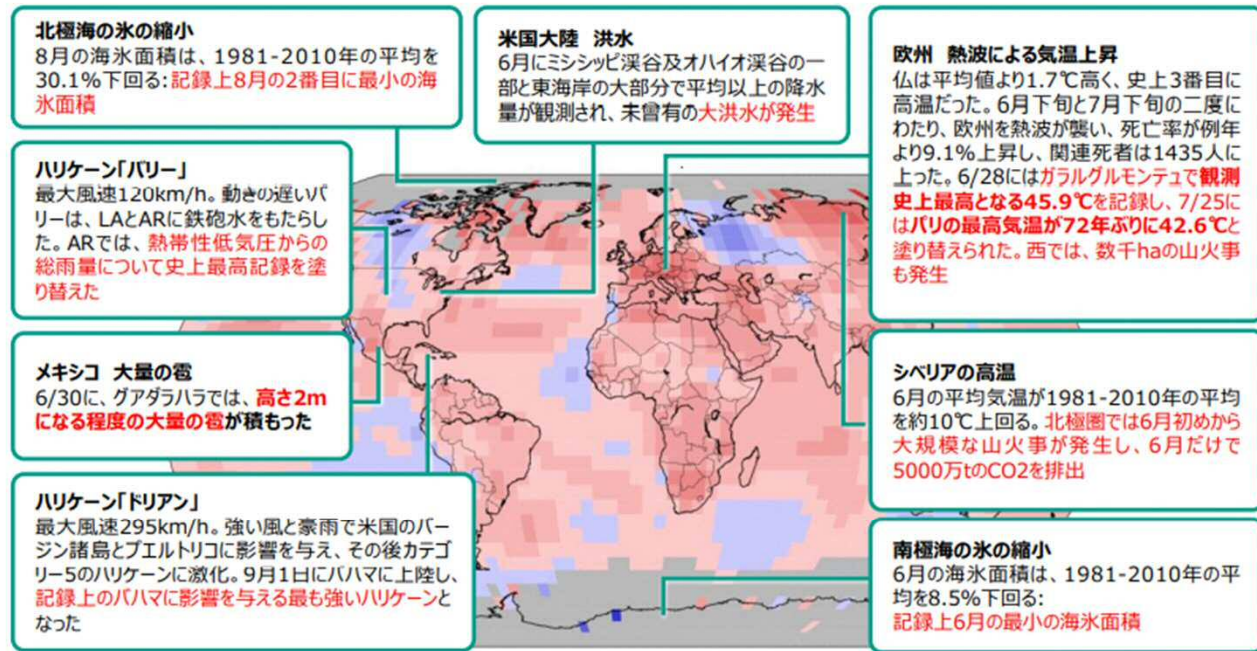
北極海の氷の縮小
8月の海氷面積は、1981-2010年の平均を30.1%下回る: 記録上8月の2番目に最小の海氷面積

米国大陸　洪水
6月にミシシッピ渓谷及オハイオ渓谷の一部と東海岸の大部分で平均以上の降水量が観測され、未曾有の大洪水が発生

欧州　熱波による気温上昇
仏は平均値より1.7℃高く、史上3番目に高温だった。6月下旬と7月下旬の二度にわたり、欧州を熱波が襲い、死亡率が例年より9.1%上昇し、関連死者は1435人に上った。6/28にはガラルグルモンテュで観測史上最高となる45.9℃を記録し、7/25にはパリの最高気温が72年ぶりに42.6℃と塗り替えられた。西では、数千haの山火事も発生

ハリケーン「バリー」
最大風速120km/h。動きの遅いバリーは、LAとARに鉄砲水をもたらした。ARでは、熱帯性低気圧からの総雨量について史上最高記録を塗り替えた

メキシコ　大量の雹
6/30に、グアダラハラでは、高さ2mになる程度の大量の雹が積もった

シベリアの高温
6月の平均気温が1981-2010年の平均を約10℃上回る。北極圏では6月初めから大規模な山火事が発生し、6月だけで5000万tのCO2を排出

ハリケーン「ドリアン」
最大風速295km/h。強い風と豪雨で米国のバージン諸島とプエルトリコに影響を与え、その後カテゴリー5のハリケーンに激化。9月1日にバハマに上陸し、記録上のバハマに影響を与える最も強いハリケーンとなった

南極海の氷の縮小
6月の海氷面積は、1981-2010年の平均を8.5%下回る:
記録上6月の最小の海氷面積